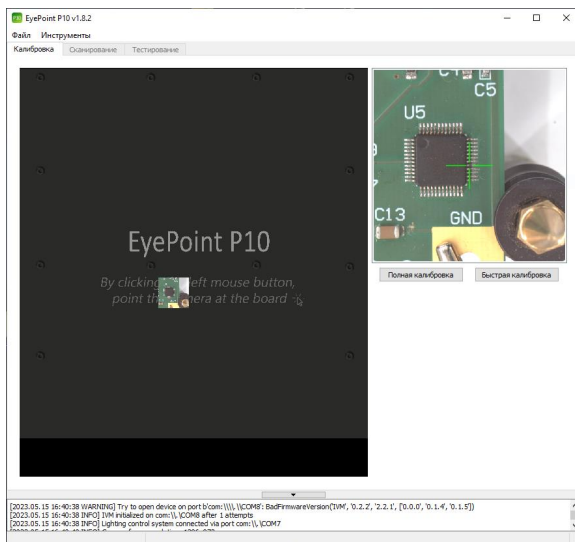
EyePoint P10 v1.8.2

Файл Инструменты

Калибровка Сканирование Тестирование

EyePoint P10

By clicking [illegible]eft mouse button, point th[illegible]era at the board

C5
U5
C13
GND

Полная калибровка Быстрая калибровка

[2023.05.15 16:40:38 WARNING] Try to open device on port b'com:\\\\.\\COM8': BadFirmwareVersion('IVM', '0.2.2', '2.2.1', ['0.0.0', '0.1.4', '0.1.5'])
[2023.05.15 16:40:38 INFO] IVM initialized on com:\\.\COM8 after 1 attempts
[2023.05.15 16:40:38 INFO] Lighting control system connected via port com:\\.\COM7
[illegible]